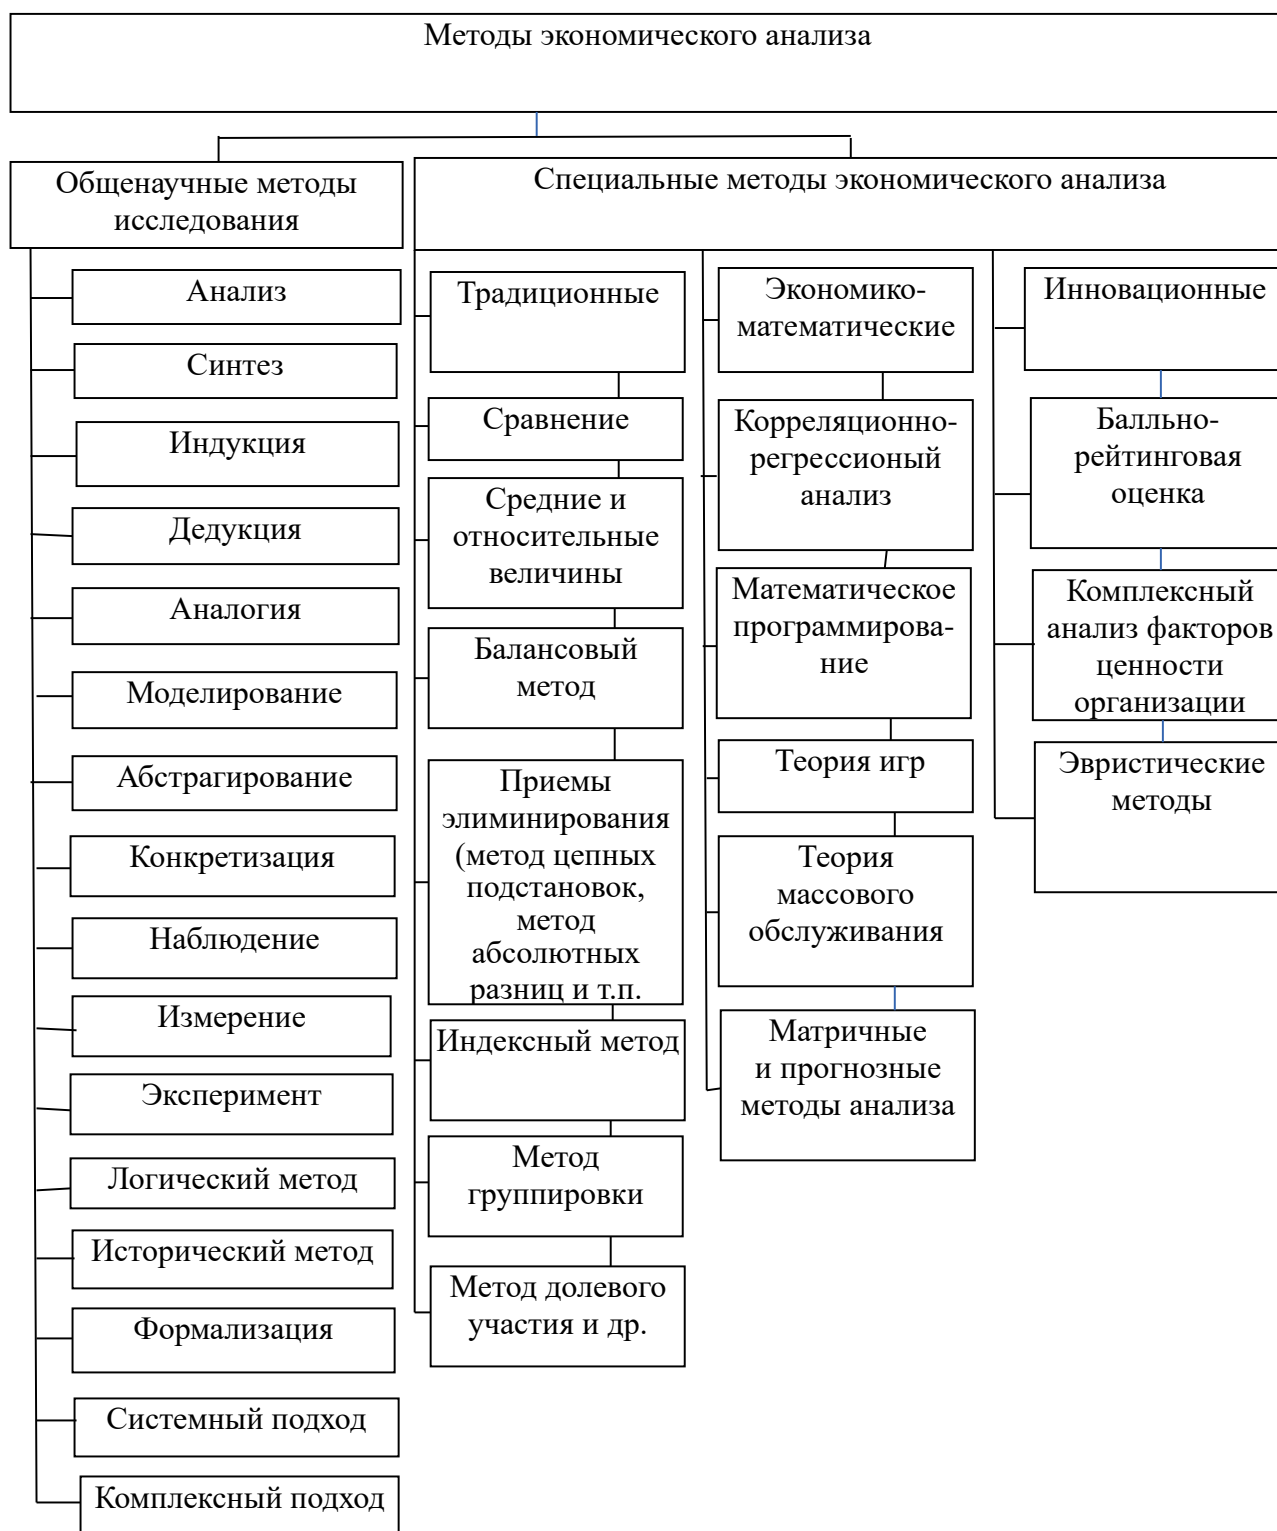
Методы экономического анализа

Общенаучные методы исследования

Анализ

Синтез

Индукция

Дедукция

Аналогия

Моделирование

Абстрагирование

Конкретизация

Наблюдение

Измерение

Эксперимент

Логический метод

Исторический метод

Формализация

Системный подход

Комплексный подход

Специальные методы экономического анализа

Традиционные

Сравнение

Средние и относительные величины

Балансовый метод

Приемы элиминирования (метод цепных подстановок, метод абсолютных разниц и т.п.

Индексный метод

Метод группировки

Метод долевого участия и др.

Экономико-математические

Корреляционно-регрессионый анализ

Математическое программирование

Теория игр

Теория массового обслуживания

Матричные и прогнозные методы анализа

Инновационные

Балльно-рейтинговая оценка

Комплексный анализ факторов ценности организации

Эвристические методы